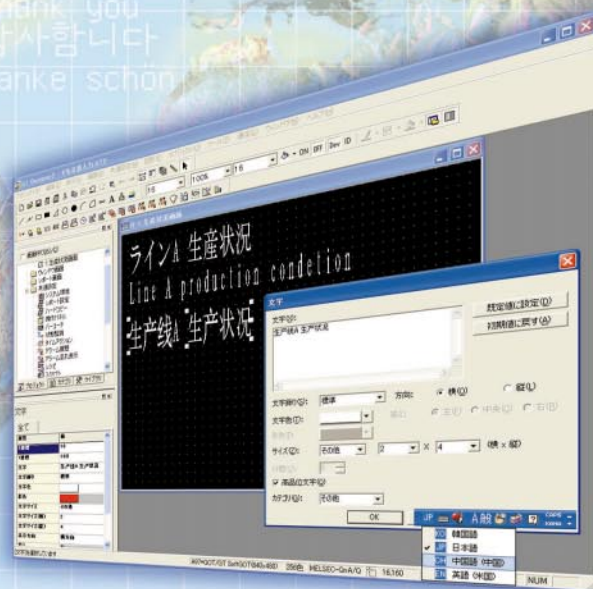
hank you
감사합니다
anke schön

ラインA 生産状況
Line A production condetion
生产线A 生产状况

文字
文字列(S):
生产线A 生产状况
設定値に設定(D)
初期値に戻す(A)
文字種(K): 標準
方向: 横(L) 縦(V)
文字色(C):
サイズ(Z): 任意
2 × 4 (横 × 縦)
高品位文字(Q)
カテゴリ(G): 任意
OK
JP A般
KO 韓国語
JP 日本語
ZH 中国語 (中国)
EN 英語 (米国)
NUM
16:160
MELSEC-QnA/Q
256色